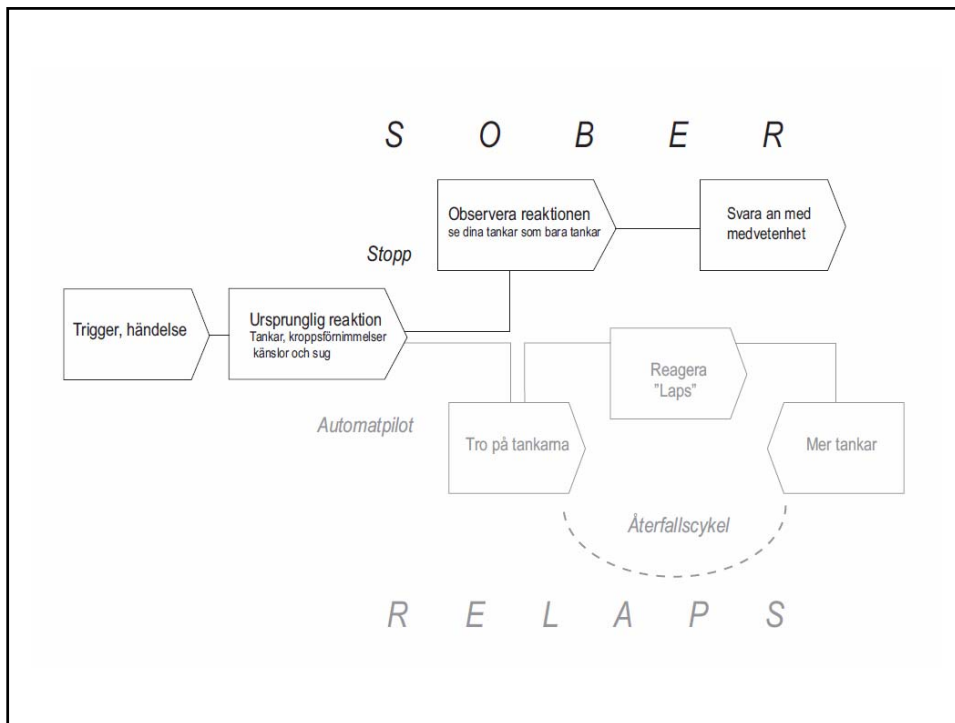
S O B E R

Observera reaktionen
se dina tankar som bara tankar

Svara an med medvetenhet

Stopp

Trigger, händelse

Ursprunglig reaktion
Tankar, kroppsförnimmelser känslor och sug

Reagera "Laps"

Automatpilot

Tro på tankarna

Mer tankar

Återfallscykel

R E L A P S